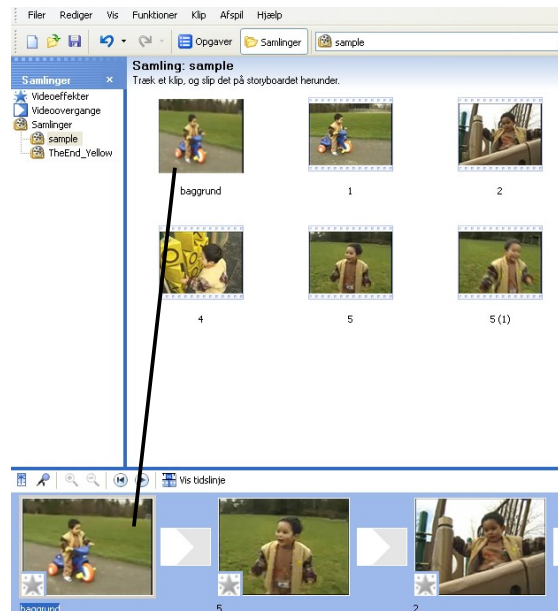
Filer Rediger Vis Funktioner Klip Afspil Hjælp

Opgaver Samlinger sample

Samlinger ×

Videoeffekter
Videoovergange
Samlinger
sample
TheEnd_Yellow

Samling: sample
Træk et klip, og slip det på storyboardet herunder.

baggrund
1
2
4
5
5 (1)

Vis tidslinje

baggrund
5
2